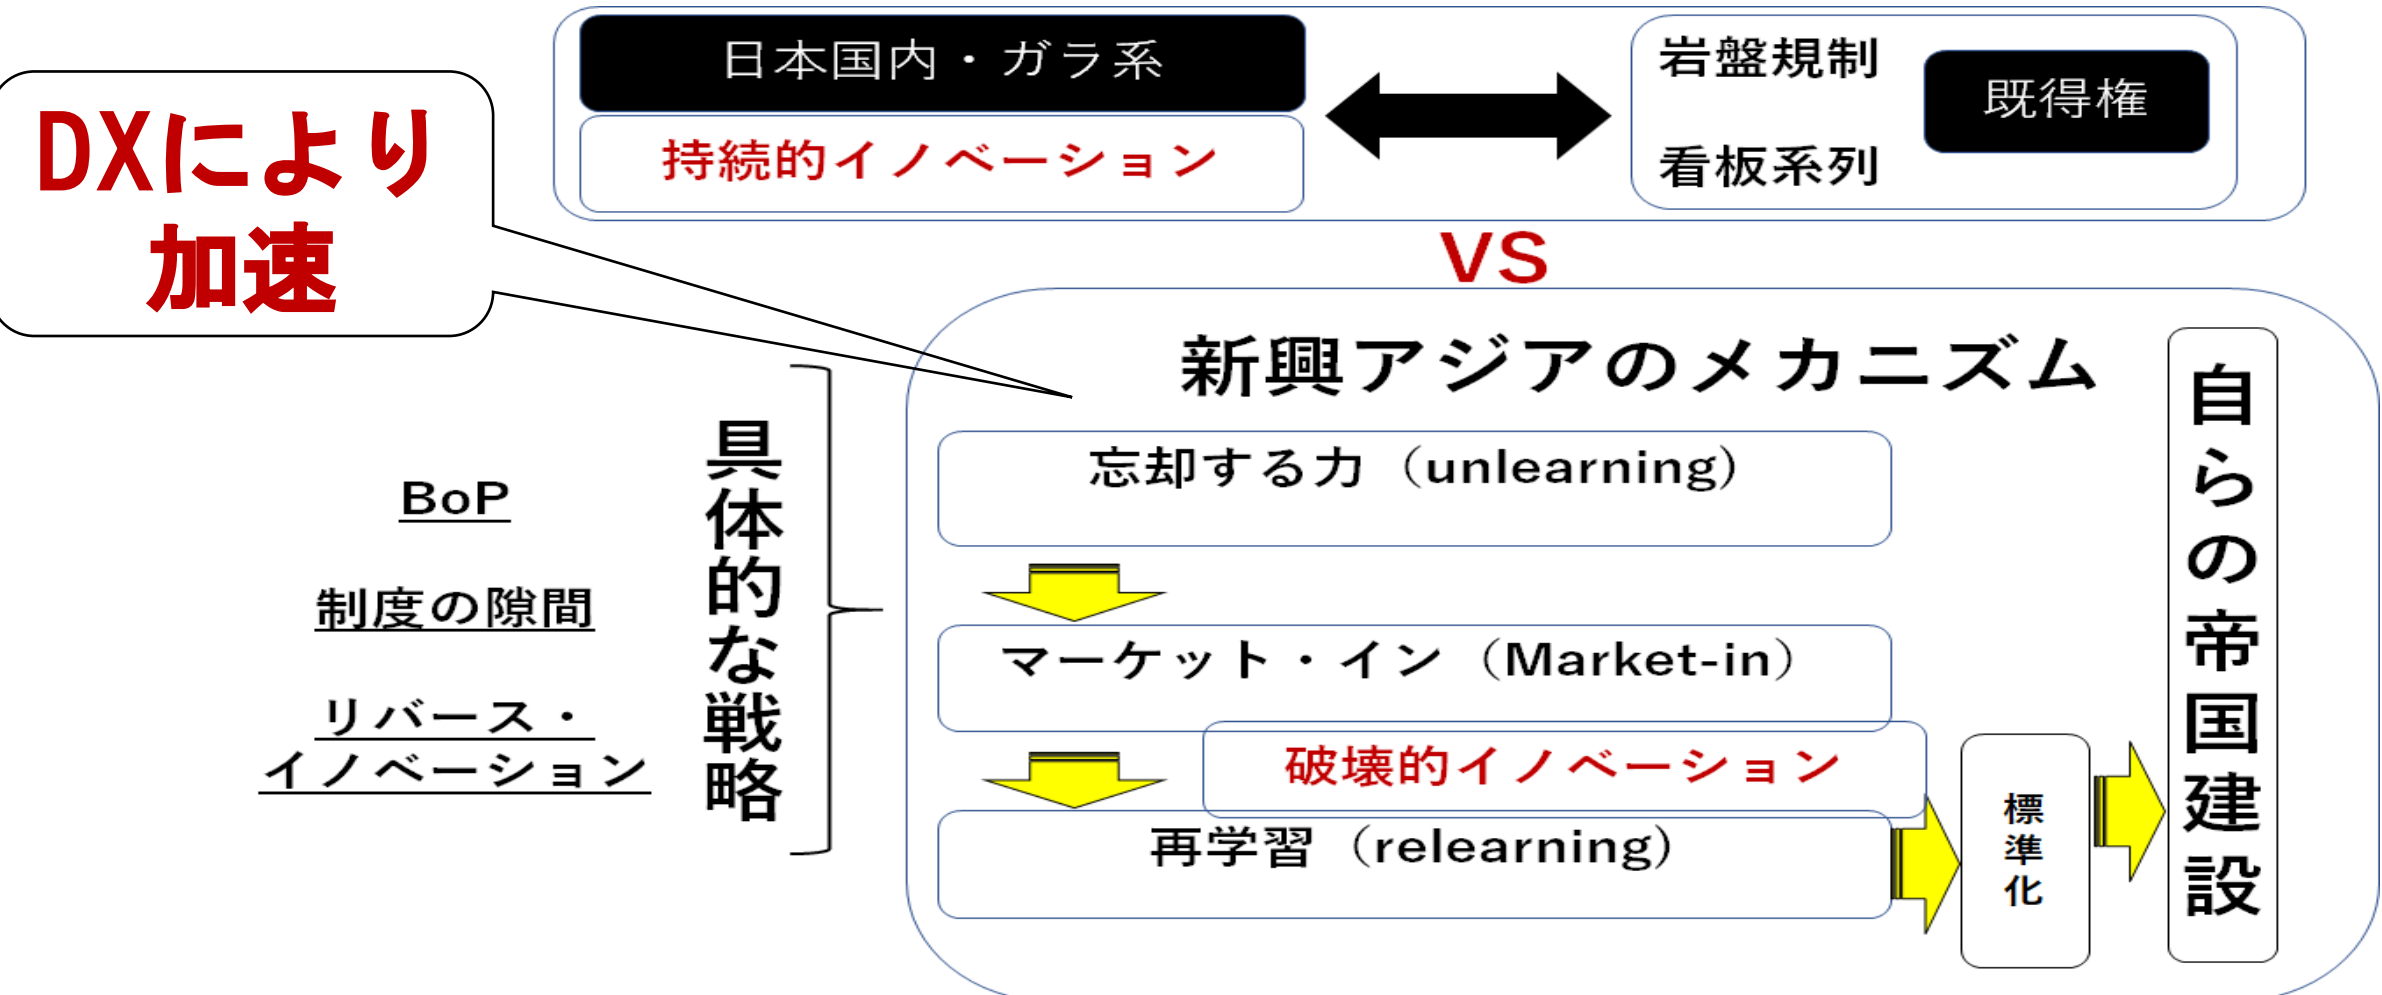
日本国内・ガラ系

持続的イノベーション

岩盤規制

看板系列

既得権

DXにより加速

VS

新興アジアのメカニズム

忘却する力（unlearning）

マーケット・イン（Market-in）

破壊的イノベーション

再学習（relearning）

標準化

自らの帝国建設

具体的な戦略

BoP

制度の隙間

リバース・イノベーション